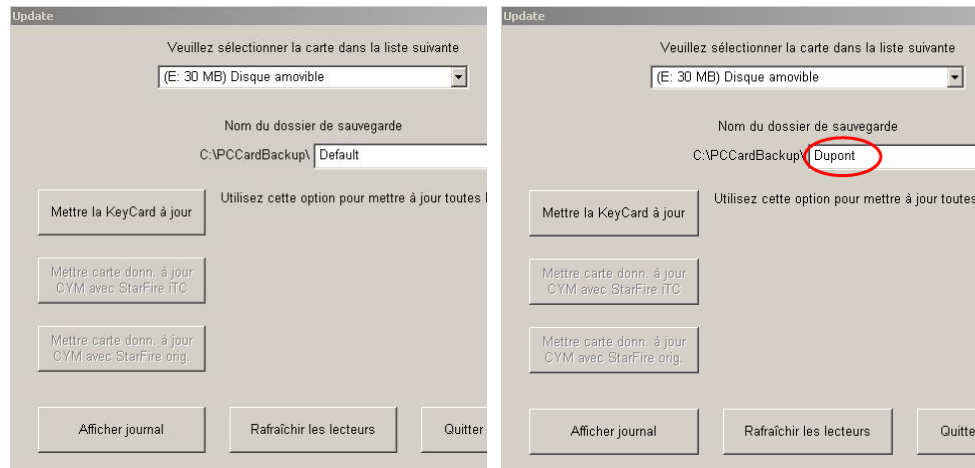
Update

Veuillez sélectionner la carte dans la liste suivante

(E: 30 MB) Disque amovible

Nom du dossier de sauvegarde

C:\PCCardBackup\ Default

Mettre la KeyCard à jour

Utilisez cette option pour mettre à jour toutes l

Mettre carte donn. à jour CYM avec StarFire iTC

Mettre carte donn. à jour CYM avec StarFire orig.

Afficher journal

Rafraîchir les lecteurs

Quitter

Update

Veuillez sélectionner la carte dans la liste suivante

(E: 30 MB) Disque amovible

Nom du dossier de sauvegarde

C:\PCCardBackup\ Dupont

Mettre la KeyCard à jour

Utilisez cette option pour mettre à jour toutes

Mettre carte donn. à jour CYM avec StarFire iTC

Mettre carte donn. à jour CYM avec StarFire orig.

Afficher journal

Rafraîchir les lecteurs

Quitte